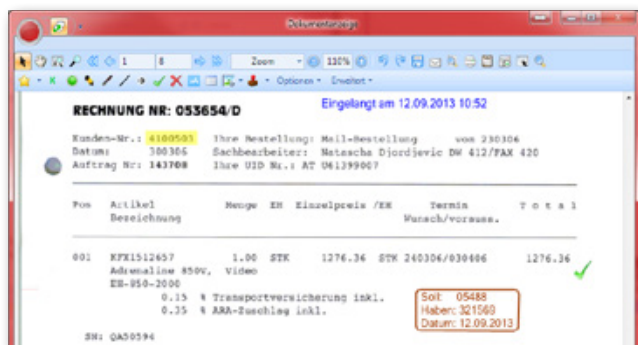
Dokumentanzeige

1 | 8 | Zoom | 110%

Optionen · Erweitert ·

RECHNUNG NR: 053654/D

Eingelangt am 12.09.2013 10:52

Kunden-Nr.: 4100503 Ihre Bestellung: Mail-Bestellung vom 230306
Datum: 300306 Sachbearbeiter: Natascha Djordjevic DW 412/FAX 420
Auftrag Nr: 143708 Ihre UID Nr.: AT U61399007

| Pos | Artikel Bezeichnung | Menge | EH | Einzelpreis /EH | Termin Wunsch/voraus. | T o t a l |
|---|---|---|---|---|---|---|
| 001 | KFX1512657 Adrenaline 850V, Video EH-950-2000 | 1.00 | STK | 1276.36 STK | 240306/030406 | 1276.36 |

0.15 % Transportversicherung inkl.
0.35 % ARA-Zuschlag inkl.

Soll: 05488
Haben: 321560
Datum: 12.09.2013

SN: QA50596